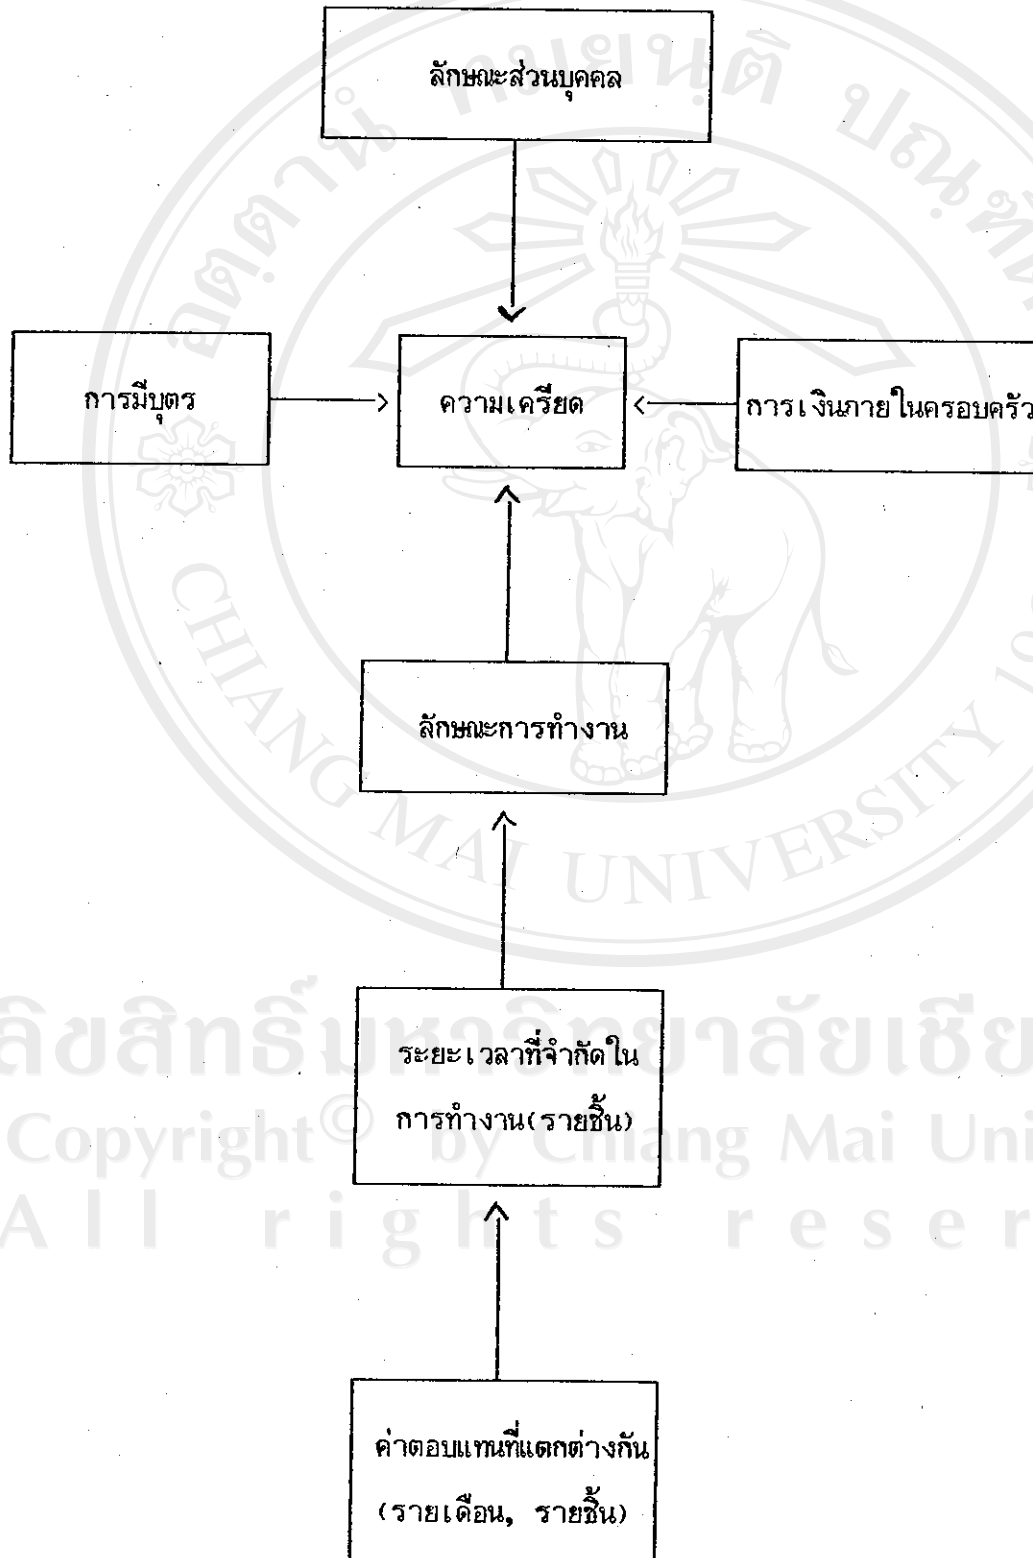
ลักษณะส่วนบุคคล

การมีบุตร

ความเครียด

การเงินภายในครอบครัว

ลักษณะการทำงาน

ระยะเวลาที่จำกัดในการทำงาน(รายชิ้น)

ค่าตอบแทนที่แตกต่างกัน (รายเดือน, รายชิ้น)

ลิขสิทธิ์มหาวิทยาลัยเชียงใหม่
Copyright© by Chiang Mai University
All rights reserved

CHIANG MAI UNIVERSITY